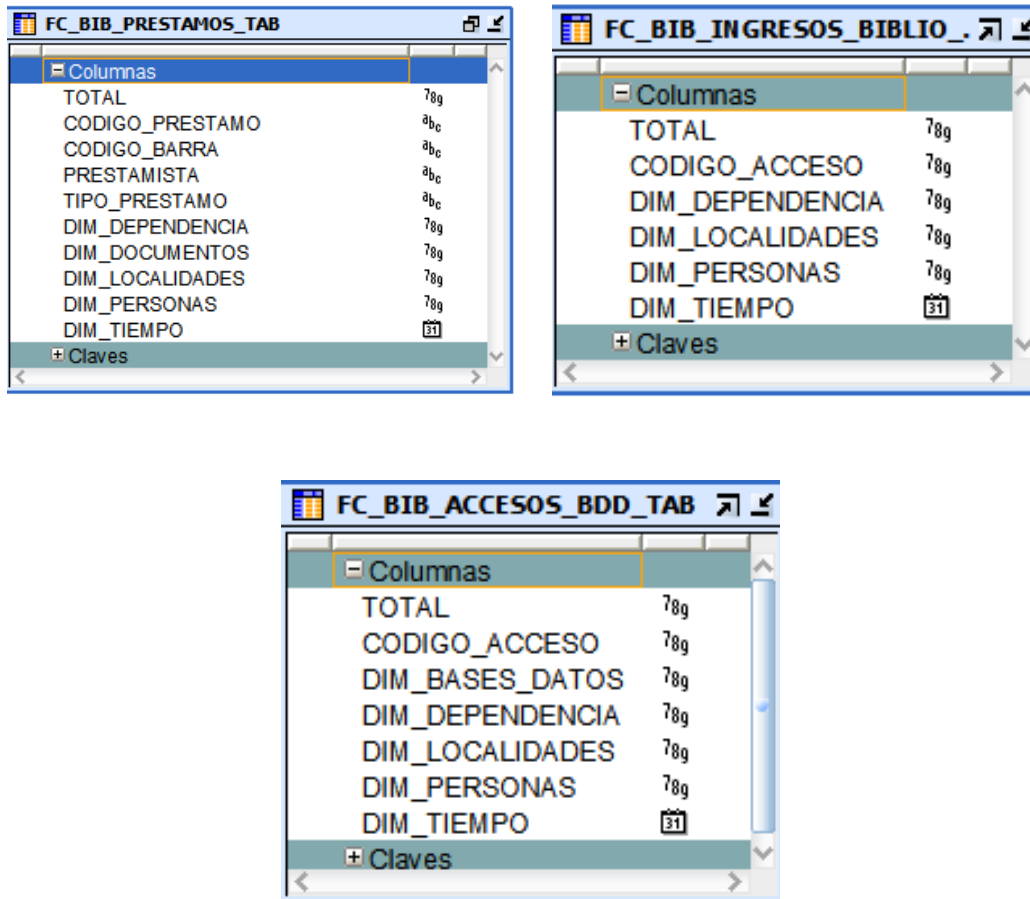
FC_BIB_PRESTAMOS_TAB

Columnas
TOTAL 789
CODIGO_PRESTAMO abc
CODIGO_BARRA abc
PRESTAMISTA abc
TIPO_PRESTAMO abc
DIM_DEPENDENCIA 789
DIM_DOCUMENTOS 789
DIM_LOCALIDADES 789
DIM_PERSONAS 789
DIM_TIEMPO 31
Claves

FC_BIB_INGRESOS_BIBLIO_.

Columnas
TOTAL 789
CODIGO_ACCESO 789
DIM_DEPENDENCIA 789
DIM_LOCALIDADES 789
DIM_PERSONAS 789
DIM_TIEMPO 31
Claves

FC_BIB_ACCESOS_BDD_TAB

Columnas
TOTAL 789
CODIGO_ACCESO 789
DIM_BASES_DATOS 789
DIM_DEPENDENCIA 789
DIM_LOCALIDADES 789
DIM_PERSONAS 789
DIM_TIEMPO 31
Claves